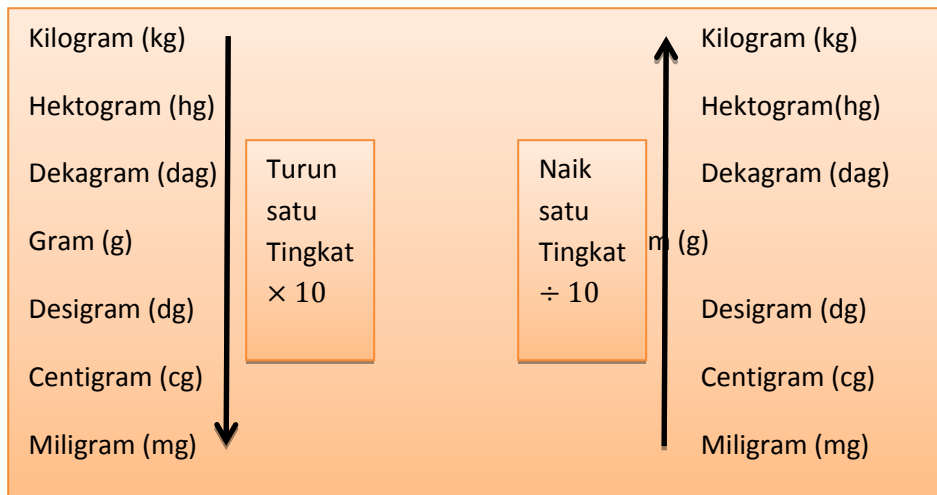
Kilogram (kg)

Hektogram (hg)

Dekagram (dag)

Gram (g)

Desigram (dg)

Centigram (cg)

Miligram (mg)

Turun satu Tingkat $\times 10$

Naik satu Tingkat $\div 10$

Kilogram (kg)

Hektogram(hg)

Dekagram (dag)

m (g)

Desigram (dg)

Centigram (cg)

Miligram (mg)